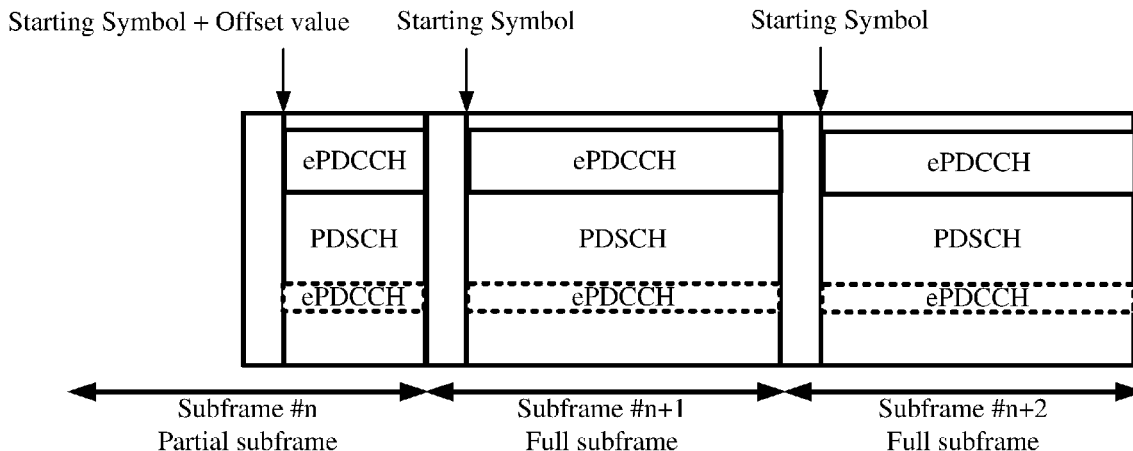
Starting Symbol + Offset value
Starting Symbol
Starting Symbol

ePDCCH
PDSCH
ePDCCH

ePDCCH
PDSCH
ePDCCH

ePDCCH
PDSCH
ePDCCH

Subframe #n
Partial subframe

Subframe #n+1
Full subframe

Subframe #n+2
Full subframe